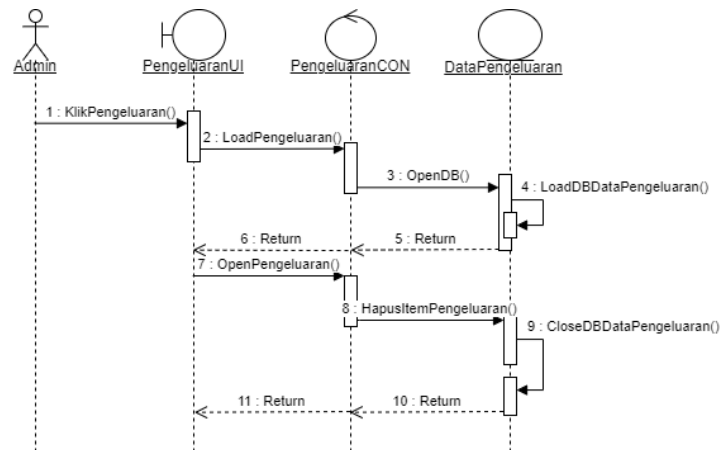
Admin

PengeluaranUI

PengeluaranCON

DataPengeluaran

1 : KlikPengeluaran()

2 : LoadPengeluaran()

3 : OpenDB()

4 : LoadDBDataPengeluaran()

6 : Return

5 : Return

7 : OpenPengeluaran()

8 : HapusItemPengeluaran()

9 : CloseDBDataPengeluaran()

11 : Return

10 : Return